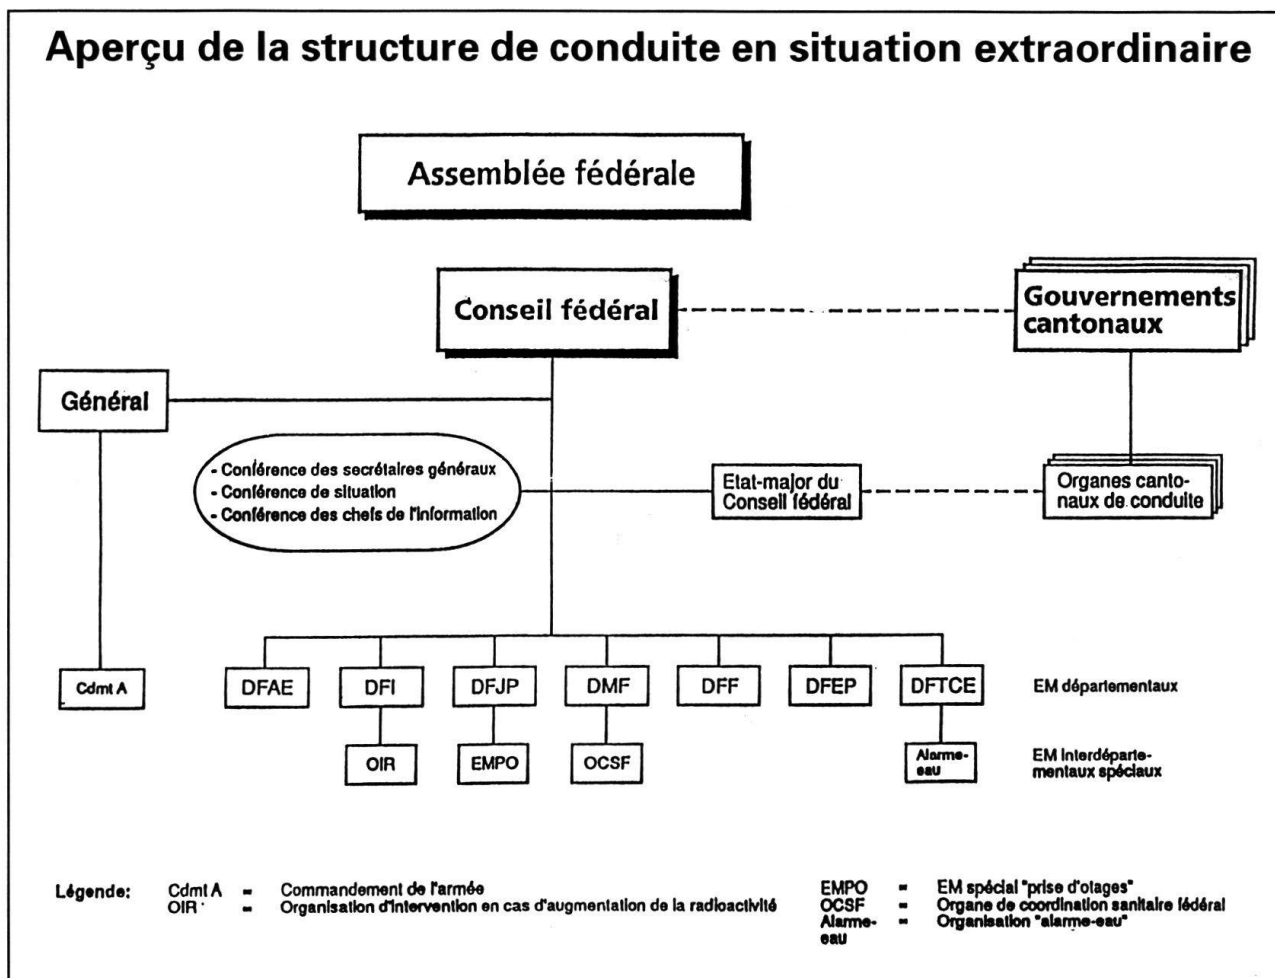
Aperçu de la structure de conduite en situation extraordinaire

Assemblée fédérale

Conseil fédéral

Gouvernements cantonaux

Général

- Conférence des secrétaires généraux
- Conférence de situation
- Conférence des chefs de l'information

Etat-major du Conseil fédéral

Organes cantonaux de conduite

Cdmt A

DFAE

DFI

DFJP

DMF

DFF

DFEP

DFTCE

EM départementaux

OIR

EMPO

OCSF

Alarme-eau

EM interdépartementaux spéciaux

Légende: Cdmt A = Commandement de l'armée
OIR = Organisation d'intervention en cas d'augmentation de la radioactivité

EMPO = EM spécial "prise d'otages"
OCSF = Organe de coordination sanitaire fédéral
Alarme-eau = Organisation "alarme-eau"